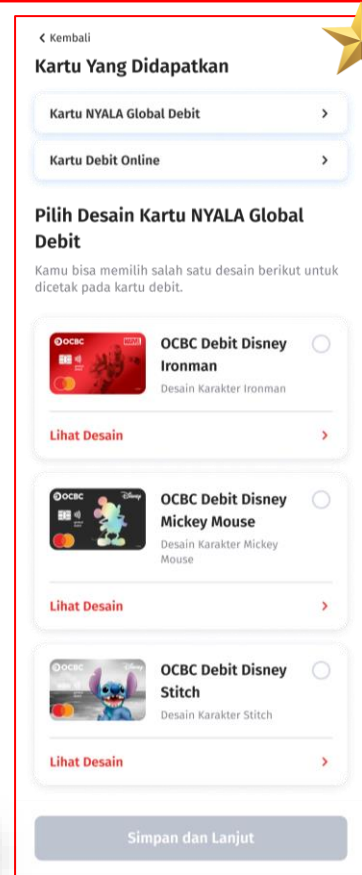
< Kembali

Kartu Yang Didapatkan

Kartu NYALA Global Debit >

Kartu Debit Online >

Pilih Desain Kartu NYALA Global Debit

Kamu bisa memilih salah satu desain berikut untuk dicetak pada kartu debit.

OCBC MARVEL

OCBC Debit Disney Ironman

Desain Karakter Ironman

Lihat Desain >

OCBC Disney

OCBC Debit Disney Mickey Mouse

Desain Karakter Mickey Mouse

Lihat Desain >

OCBC Disney

OCBC Debit Disney Stitch

Desain Karakter Stitch

Lihat Desain >

Simpan dan Lanjut